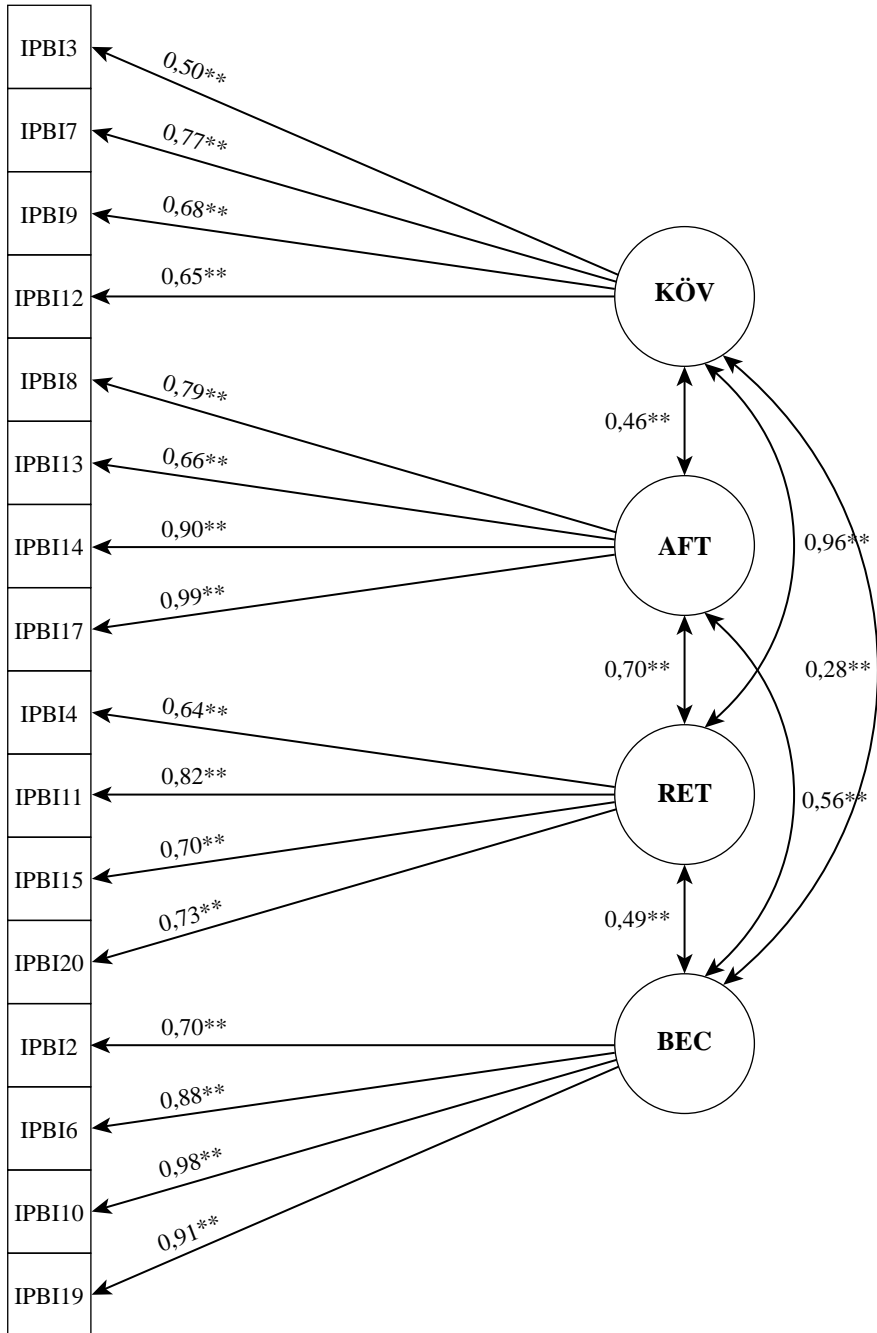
IPBI3
0,50**
IPBI7
0,77**
IPBI9
0,68**
IPBI12
0,65**
KÖV
IPBI8
0,79**
0,46**
IPBI13
0,66**
IPBI14
0,90**
AFT
0,96**
IPBI17
0,99**
0,70**
0,28**
IPBI4
0,64**
IPBI11
0,82**
RET
0,56**
IPBI15
0,70**
IPBI20
0,73**
0,49**
IPBI2
0,70**
BEC
IPBI6
0,88**
IPBI10
0,98**
IPBI19
0,91**